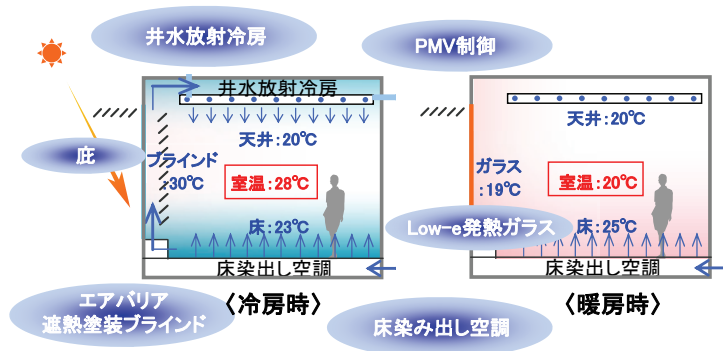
井水放射冷房

PMV制御

庇

井水放射冷房

天井：20℃

ブラインド：30℃

室温：28℃

床：23℃

床染出し空調

〈冷房時〉

天井：20℃

ガラス：19℃

室温：20℃

Low-e発熱ガラス

床：25℃

床染出し空調

〈暖房時〉

エアバリア
遮熱塗装ブラインド

床染み出し空調